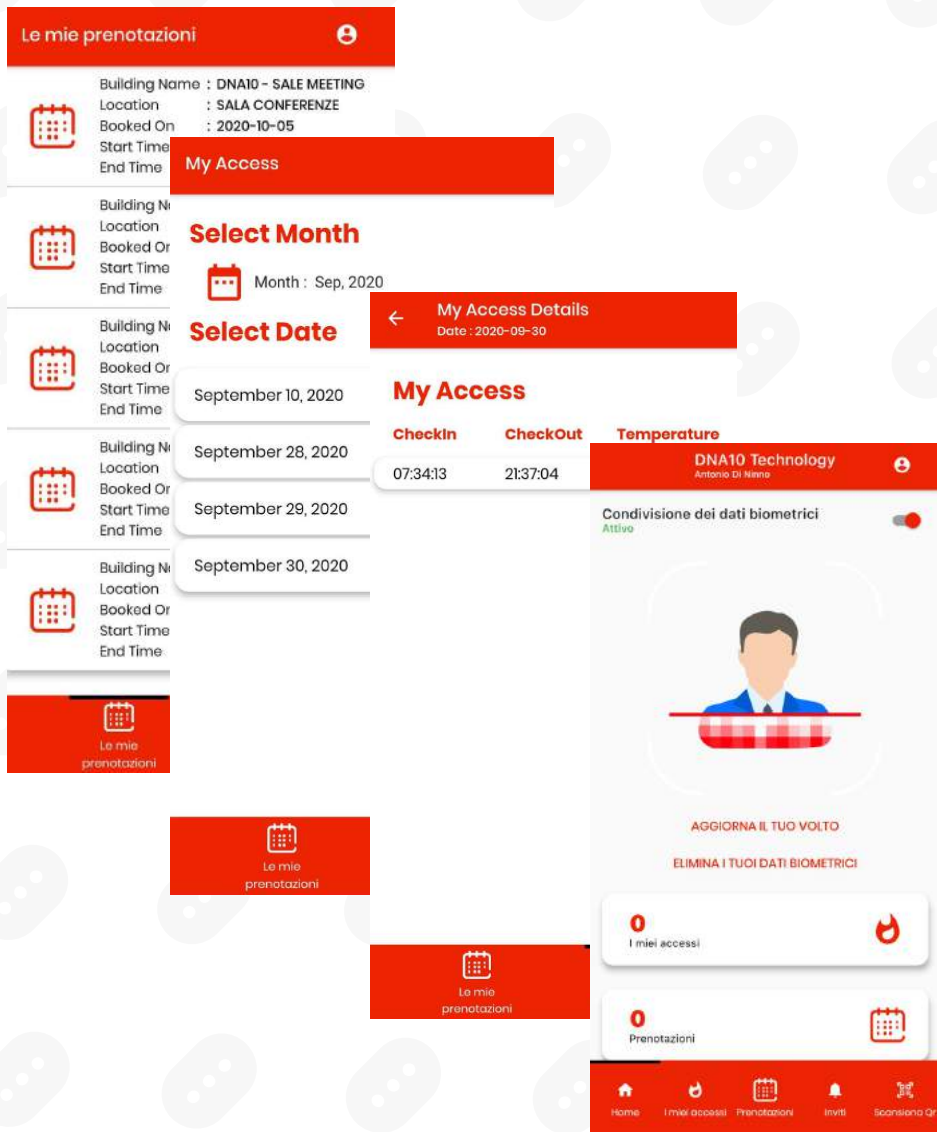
Le mie prenotazioni

Building Name : DNA10 - SALE MEETING
Location : SALA CONFERENZE
Booked On : 2020-10-05
Start Time
End Time

Building N
Location
Booked On
Start Time
End Time

Building N
Location
Booked On
Start Time
End Time

Building N
Location
Booked On
Start Time
End Time

Building N
Location
Booked On
Start Time
End Time

Le mie prenotazioni

My Access

Select Month

Month : Sep, 2020

Select Date

September 10, 2020

September 28, 2020

September 29, 2020

September 30, 2020

Le mie prenotazioni

My Access Details
Date : 2020-09-30

My Access

| CheckIn | CheckOut | Temperature |
|---|---|---|
| 07:34:13 | 21:37:04 | |

Le mie prenotazioni

DNA10 Technology
Antonio Di Ninno

Condivisione dei dati biometrici
Attivo

AGGIORNA IL TUO VOLTO

ELIMINA I TUOI DATI BIOMETRICI

0
I miei accessi

0
Prenotazioni

Home I miei accessi Prenotazioni Inviti Scansiona Qr